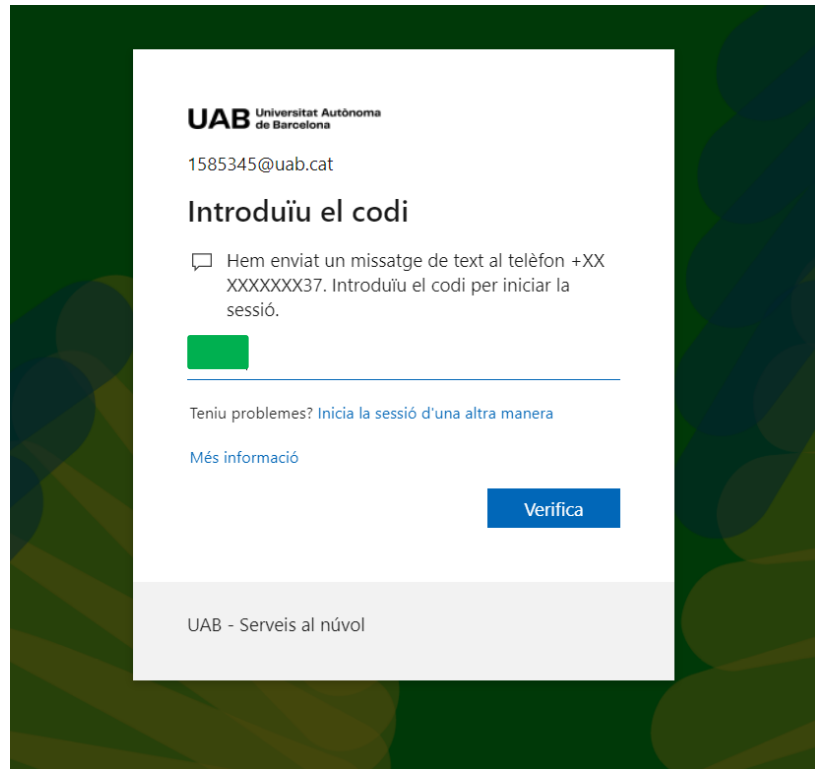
UAB Universitat Autònoma de Barcelona

1585345@uab.cat

Introduïu el codi

Hem enviat un missatge de text al telèfon +XX XXXXXXX37. Introduïu el codi per iniciar la sessió.

Teniu problemes? Inicia la sessió d'una altra manera

Més informació

Verifica

UAB - Serveis al núvol